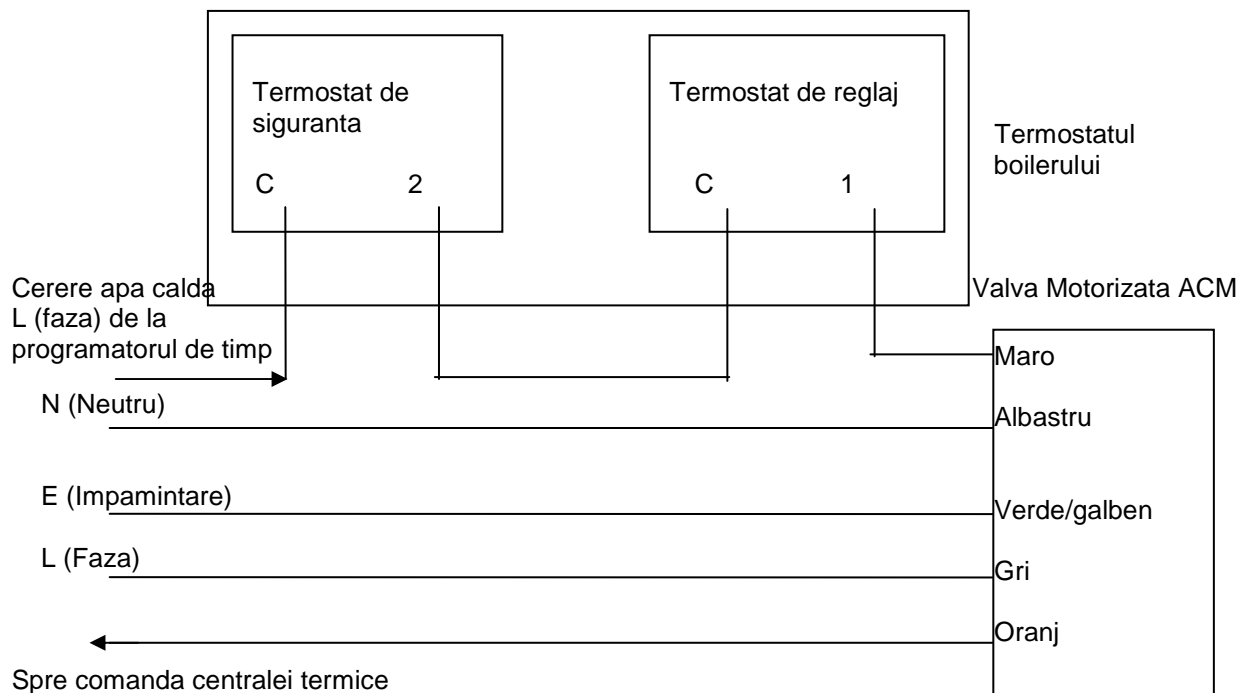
Termostat de siguranta

C 2

Termostat de reglaj

C 1

Termostatul boilerului

Cerere apa calda L (faza) de la programatorul de timp

Valva Motorizata ACM

Maro

N (Neutru)

Albastru

E (Impamintare)

Verde/galben

L (Faza)

Gri

Oranj

Spre comanda centralei termice